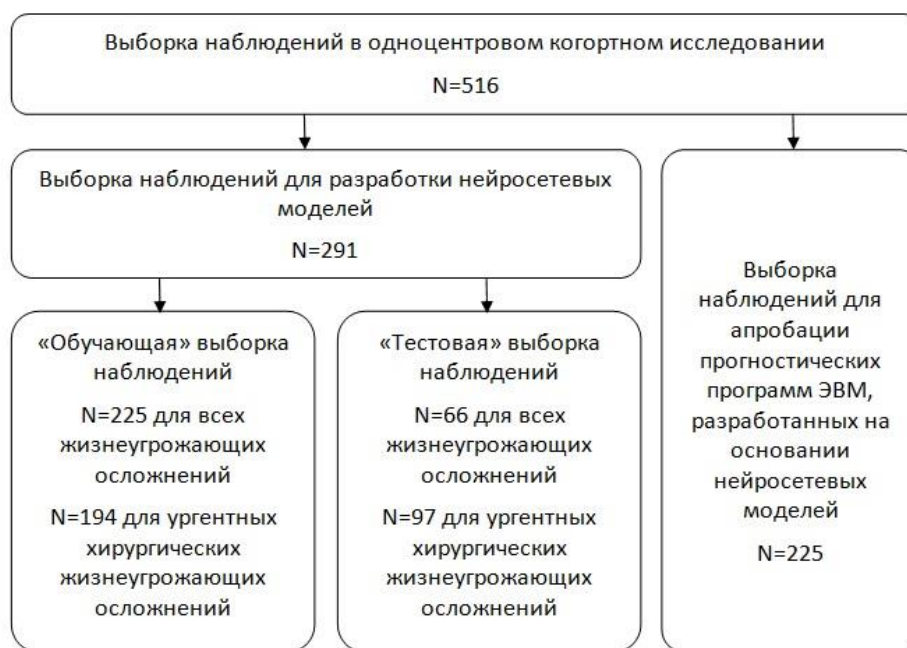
Выборка наблюдений в одноцентровом когортном исследовании

N=516

Выборка наблюдений для разработки нейросетевых моделей

N=291

«Обучающая» выборка наблюдений

N=225 для всех жизнеугрожающих осложнений

N=194 для ургентных хирургических жизнеугрожающих осложнений

«Тестовая» выборка наблюдений

N=66 для всех жизнеугрожающих осложнений

N=97 для ургентных хирургических жизнеугрожающих осложнений

Выборка наблюдений для апробации прогностических программ ЭВМ, разработанных на основании нейросетевых моделей

N=225